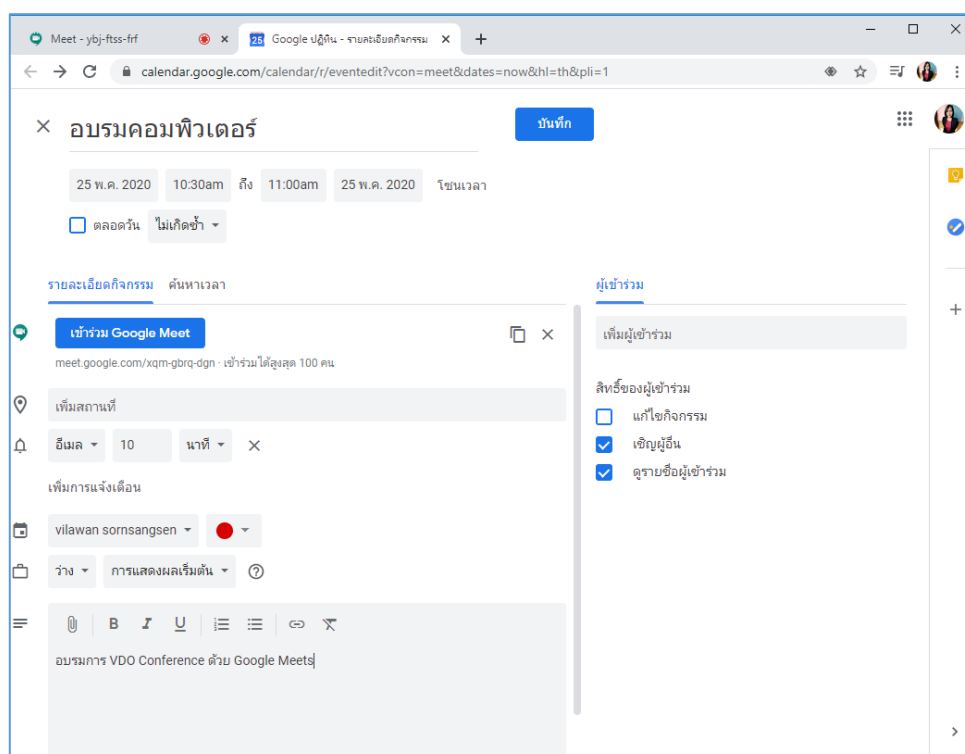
Meet - ybj-ftss-frf
Google ปฏิทิน - รายละเอียดกิจกรรม
calendar.google.com/calendar/r/eventedit?vcon=meet&dates=now&hl=th&pli=1

อบรมคอมพิวเตอร์
บันทึก

25 พ.ค. 2020 10:30am ถึง 11:00am 25 พ.ค. 2020 โซนเวลา

ตลอดวัน ไม่เกิดซ้ำ

รายละเอียดกิจกรรม ค้นหาเวลา

เข้าร่วม Google Meet

meet.google.com/xqm-gbrq-dgn · เข้าร่วมได้สูงสุด 100 คน

เพิ่มสถานที่

อีเมล 10 นาที

เพิ่มการแจ้งเตือน

vilawan sornsangsen

ว่าง การแสดงผลเริ่มต้น

อบรมการ VDO Conference ด้วย Google Meets

ผู้เข้าร่วม

เพิ่มผู้เข้าร่วม

สิทธิ์ของผู้เข้าร่วม
แก้ไขกิจกรรม
เชิญผู้อื่น
ดูรายชื่อผู้เข้าร่วม